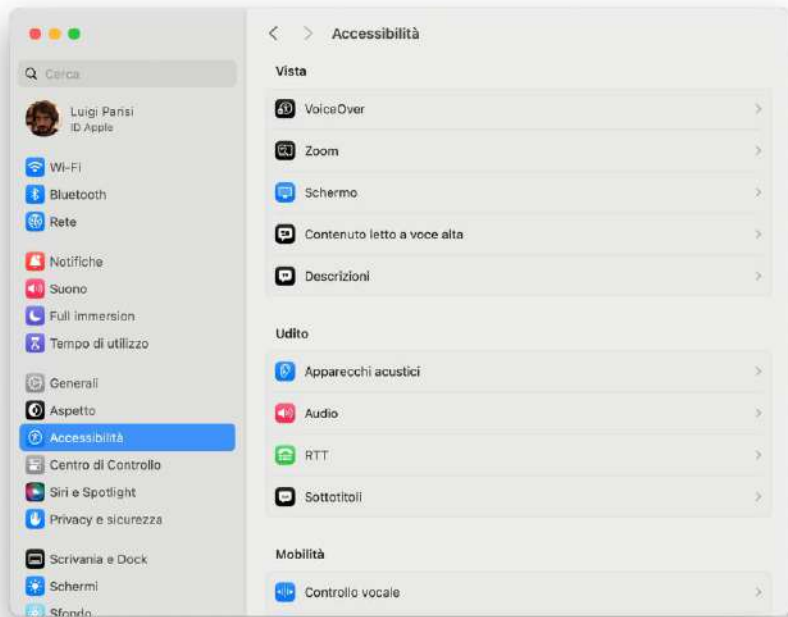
Cerca

Luigi Parisi
ID Apple

Wi-Fi
Bluetooth
Rete

Notifiche
Suono
Full immersion
Tempo di utilizzo

Generali
Aspetto
Accessibilità
Centro di Controllo
Siri e Spotlight
Privacy e sicurezza

Scrivania e Dock
Schermi
Sfondo

Accessibilità

Vista
VoiceOver
Zoom
Schermo
Contenuto letto a voce alta
Descrizioni

Udito
Apparecchi acustici
Audio
RTT
Sottotitoli

Mobilità
Controllo vocale